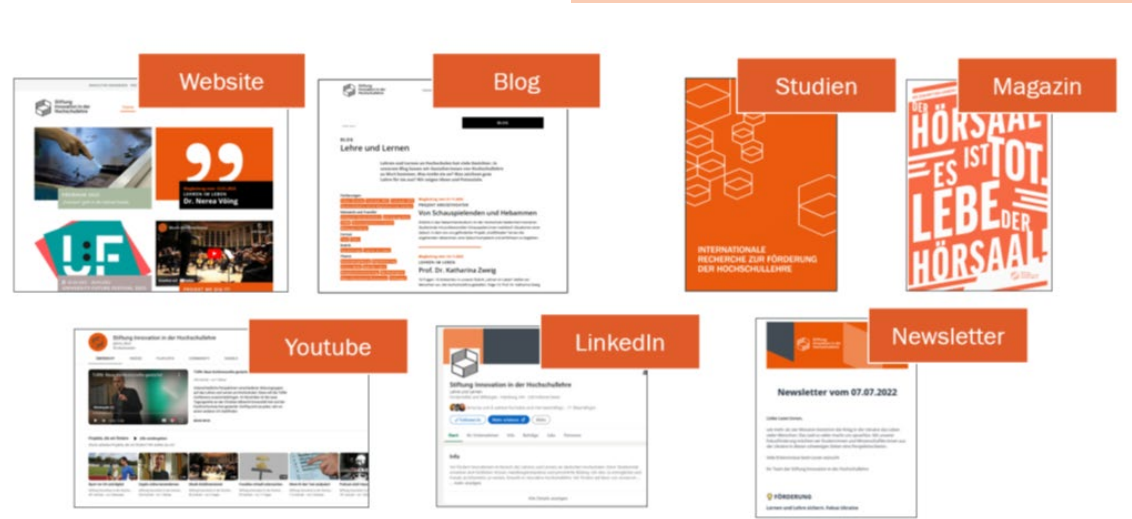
Website

Stiftung Innovation in der Hochschullehre

Dr. Nerea Vöing

Blog

Lehre und Lernen

Von Schauspielenden und Hebammen

Prof. Dr. Katharina Zweig

Studien

INTERNATIONALE RECHERCHE ZUR FÖRDERUNG DER HOCHSCHULLEHRE

Magazin

DER HÖRSAAL ES IST TOT, LEBE DER HÖRSAAL!

Youtube

Stiftung Innovation in der Hochschullehre

LinkedIn

Stiftung Innovation in der Hochschullehre

Info

Newsletter

Newsletter vom 07.07.2022

FÖRDERUNG